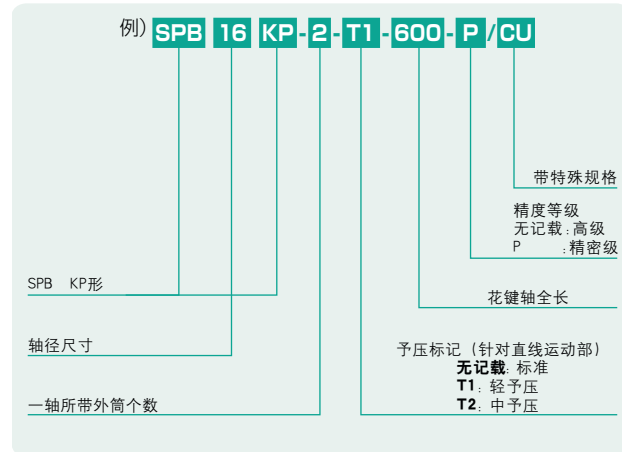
例）SPB 16 KP - 2 - T1 - 600 - P / CU

带特殊规格

精度等级
无记载：高级
P　：精密级

SPB　KP形

花键轴全长

轴径尺寸

予压标记（针对直线运动部）
**无记载**：标准
**T1**：轻予压
**T2**：中予压

一轴所带外筒个数